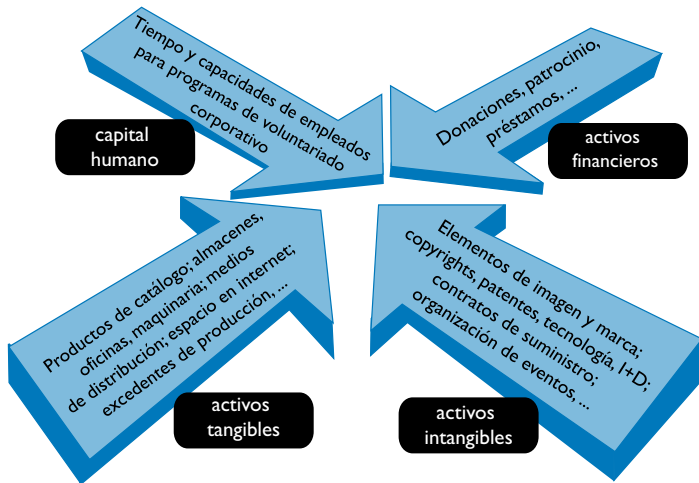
Tiempo y capacidades de empleados para programas de voluntariado corporativo

capital humano

Donaciones, patrocinio, préstamos, ...

activos financieros

Productos de catálogo; almacenes, oficinas, maquinaria; medios de distribución; espacio en internet; excedentes de producción, ...

activos tangibles

Elementos de imagen y marca; copyrights, patentes, tecnología, I+D; contratos de suministro; organización de eventos, ...

activos intangibles